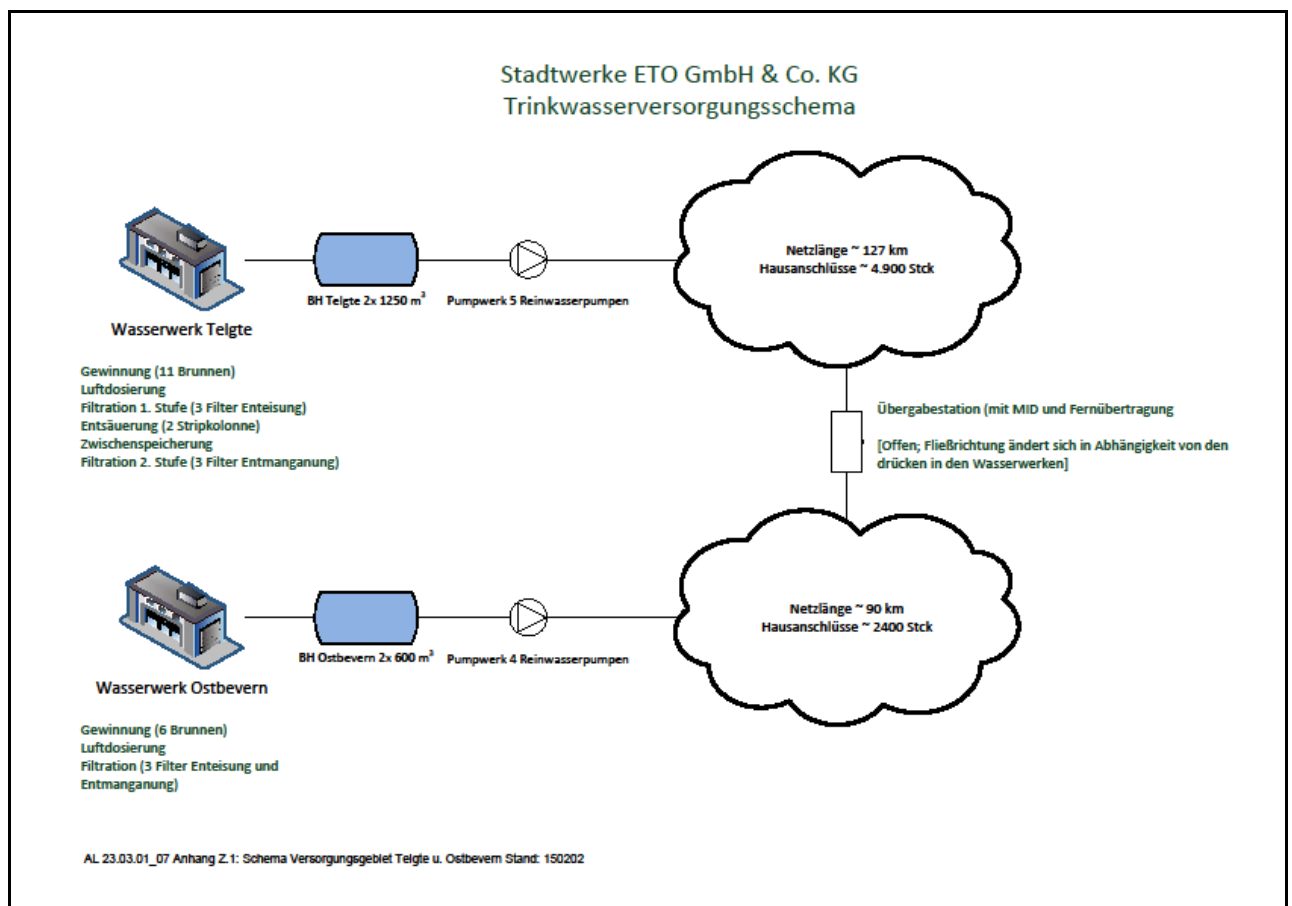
Stadtwerke ETO GmbH & Co. KG
Trinkwasserversorgungsschema

Wasserwerk Telgte

BH Telgte 2x 1250 $m^3$

Pumpwerk 5 Reinwasserpumpen

Netzlänge ~ 127 km
Hausanschlüsse ~ 4.900 Stck

Gewinnung (11 Brunnen)
Luftdosierung
Filtration 1. Stufe (3 Filter Enteisung)
Entsäuerung (2 Stripkolonne)
Zwischenspeicherung
Filtration 2. Stufe (3 Filter Entmanganung)

Übergabestation (mit MID und Fernübertragung

[Offen; Fließrichtung ändert sich in Abhängigkeit von den drücken in den Wasserwerken]

Wasserwerk Ostbevern

BH Ostbevern 2x 600 $m^3$

Pumpwerk 4 Reinwasserpumpen

Netzlänge ~ 90 km
Hausanschlüsse ~ 2400 Stck

Gewinnung (6 Brunnen)
Luftdosierung
Filtration (3 Filter Enteisung und Entmanganung)

AL 23.03.01_07 Anhang Z.1: Schema Versorgungsgebiet Telgte u. Ostbevern Stand: 150202